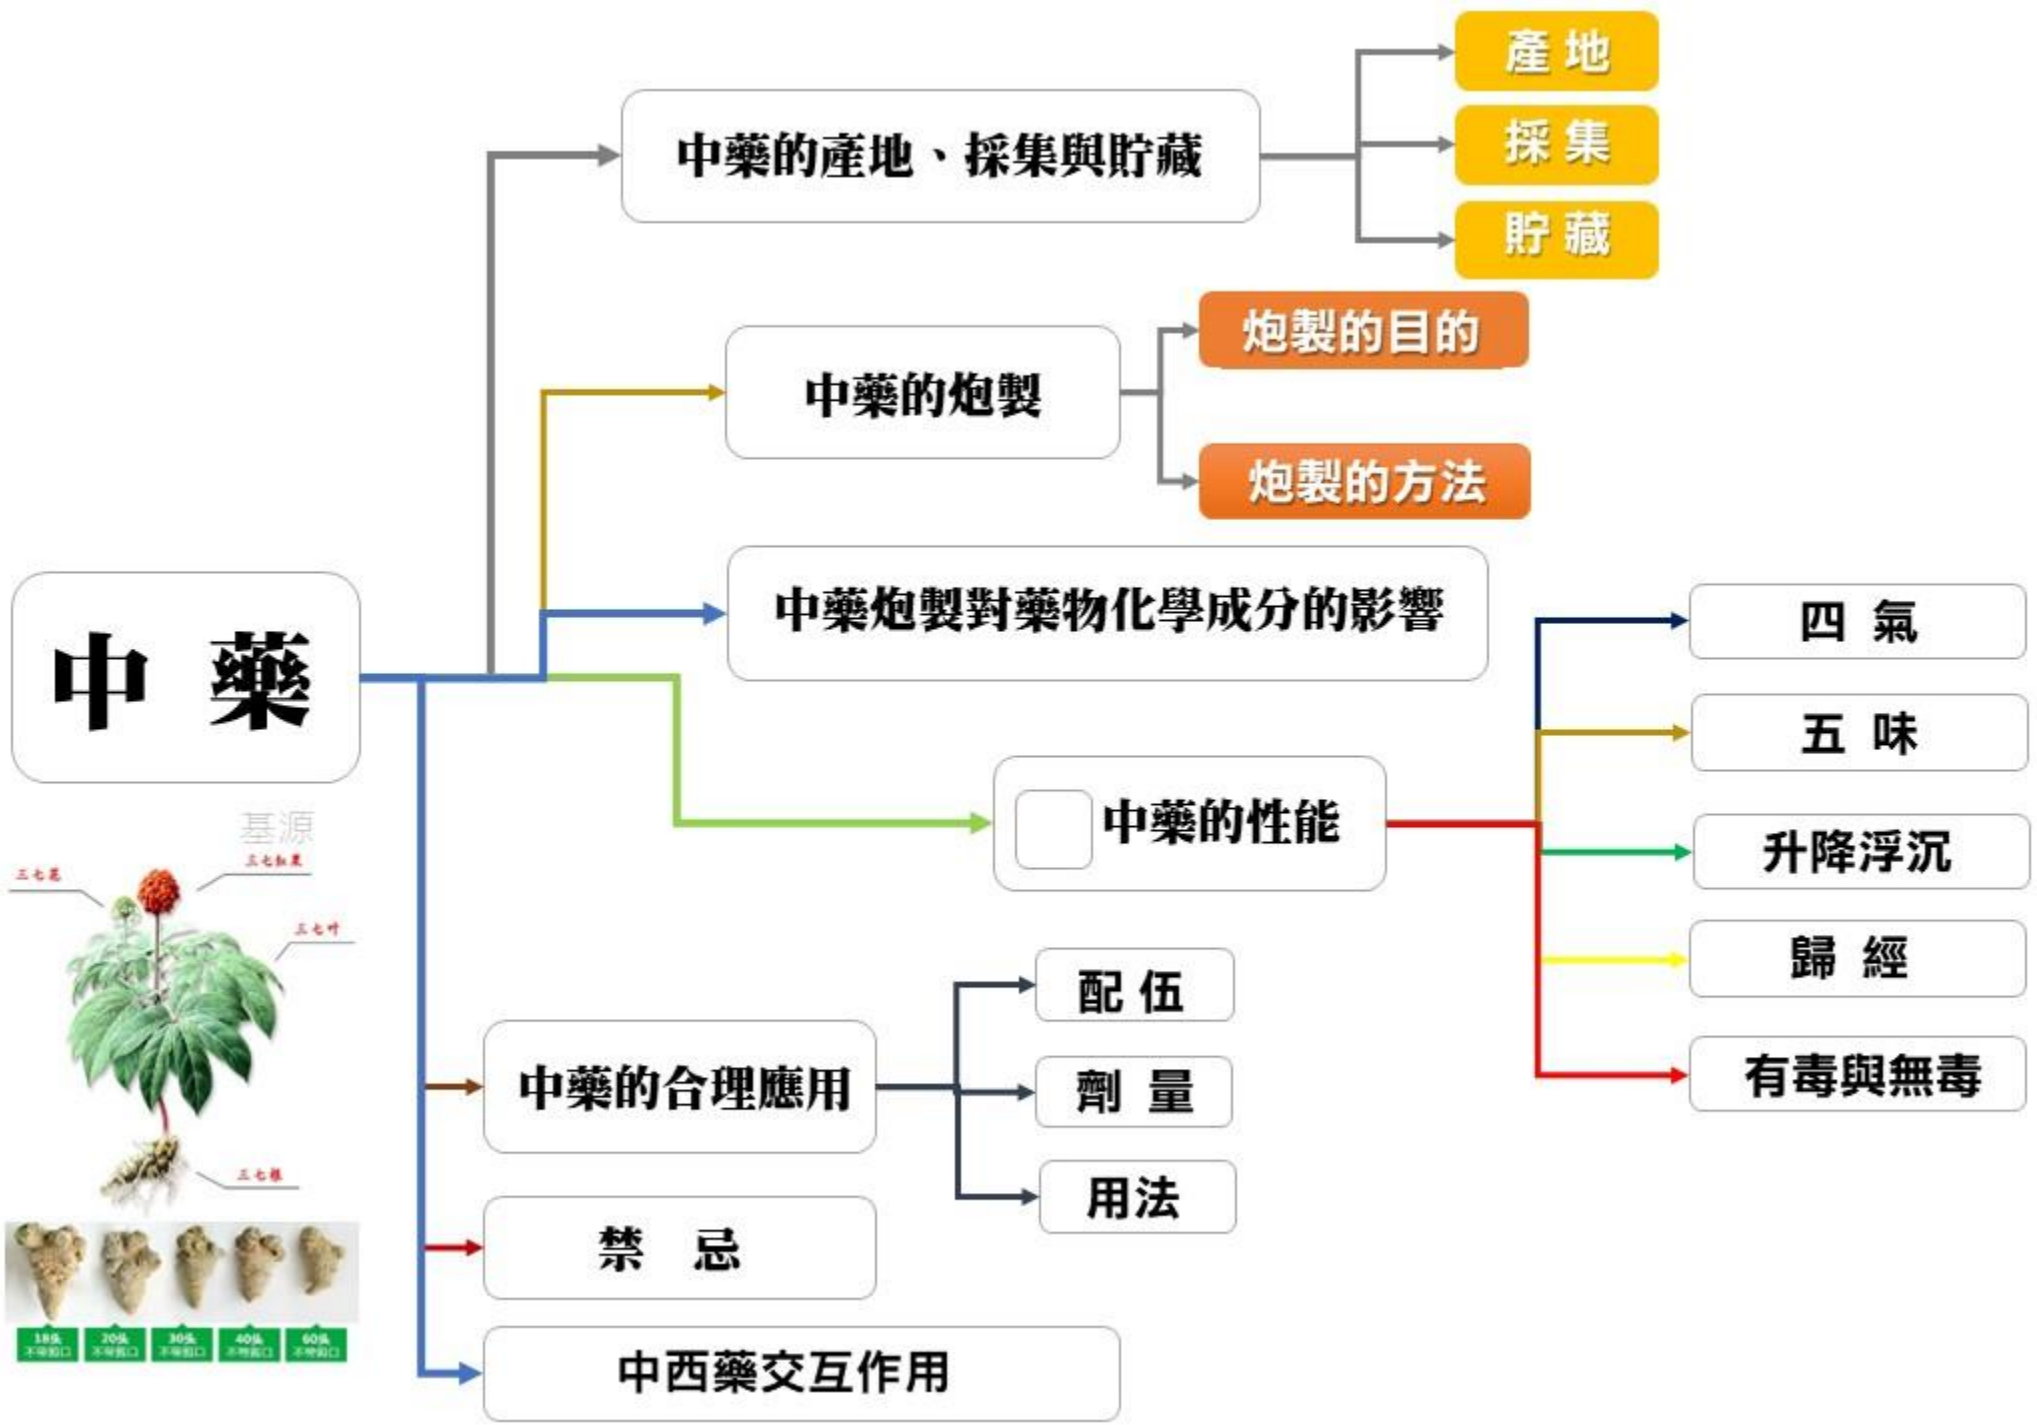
中 藥

中藥的產地、採集與貯藏
產地
採集
貯藏

中藥的炮製
炮製的目的
炮製的方法

中藥炮製對藥物化學成分的影響

中藥的性能
四 氣
五 味
升降浮沉
歸 經
有毒與無毒

中藥的合理應用
配 伍
劑 量
用法

禁 忌

中西藥交互作用

基源
三七花
三七紅果
三七叶
三七根
18头
20头
30头
40头
60头